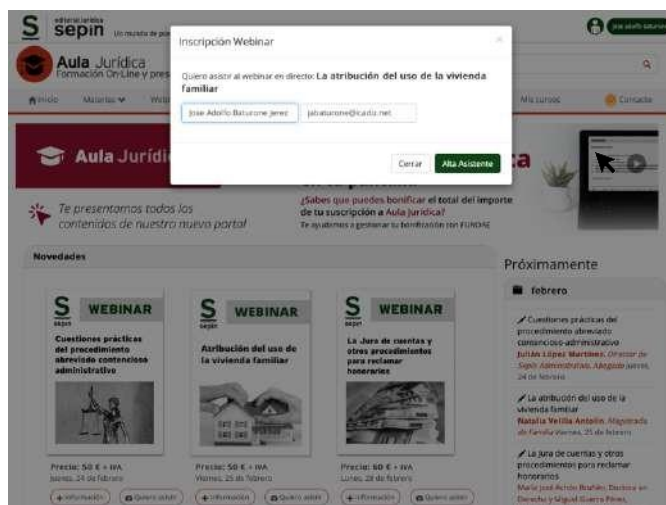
S editorial jurídica sepin Un mundo de posibilidades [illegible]

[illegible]

Aula Jurídica
Formación On-Line y pres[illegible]

Inicio Materias Web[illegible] Mis cursos Contacto

Inscripción Webinar

Quiero asistir al webinar en directo: La atribución del uso de la vivienda familiar

Jose Adolfo Baturone Jerez

jabaturone@icadiz.net

Cerrar Alta Asistente

Aula Jurídi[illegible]

Te presentamos todos los contenidos de nuestro nuevo portal

¿Sabes que puedes bonificar el total del importe de tu suscripción a Aula Jurídica?
Te ayudamos a gestionar tu bonificación con FUNDAE

Novedades

S sepin WEBINAR
Cuestiones prácticas del procedimiento abreviado contencioso administrativo
Precio: 50 € + IVA
Jueves, 24 de febrero
+ Información Quiero asistir

S sepin WEBINAR
Atribución del uso de la vivienda familiar
Precio: 50 € + IVA
Viernes, 25 de febrero
+ Información Quiero asistir

S sepin WEBINAR
La Jura de cuentas y otros procedimientos para reclamar honorarios
Precio: 50 € + IVA
Lunes, 28 de febrero
+ Información Quiero asistir

Próximamente

febrero

Cuestiones prácticas del procedimiento abreviado contencioso-administrativo
Julián López Martínez. Director de Sepín Administrativo. Abogado Jueves, 24 de febrero

La atribución del uso de la vivienda familiar
Natalia Velilla Antolín. Magistrada de Familia Viernes, 25 de febrero

La Jura de cuentas y otros procedimientos para reclamar honorarios
María José Antón Bueno, Doctora en Derecho y Miguel Guerra Pérez, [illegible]